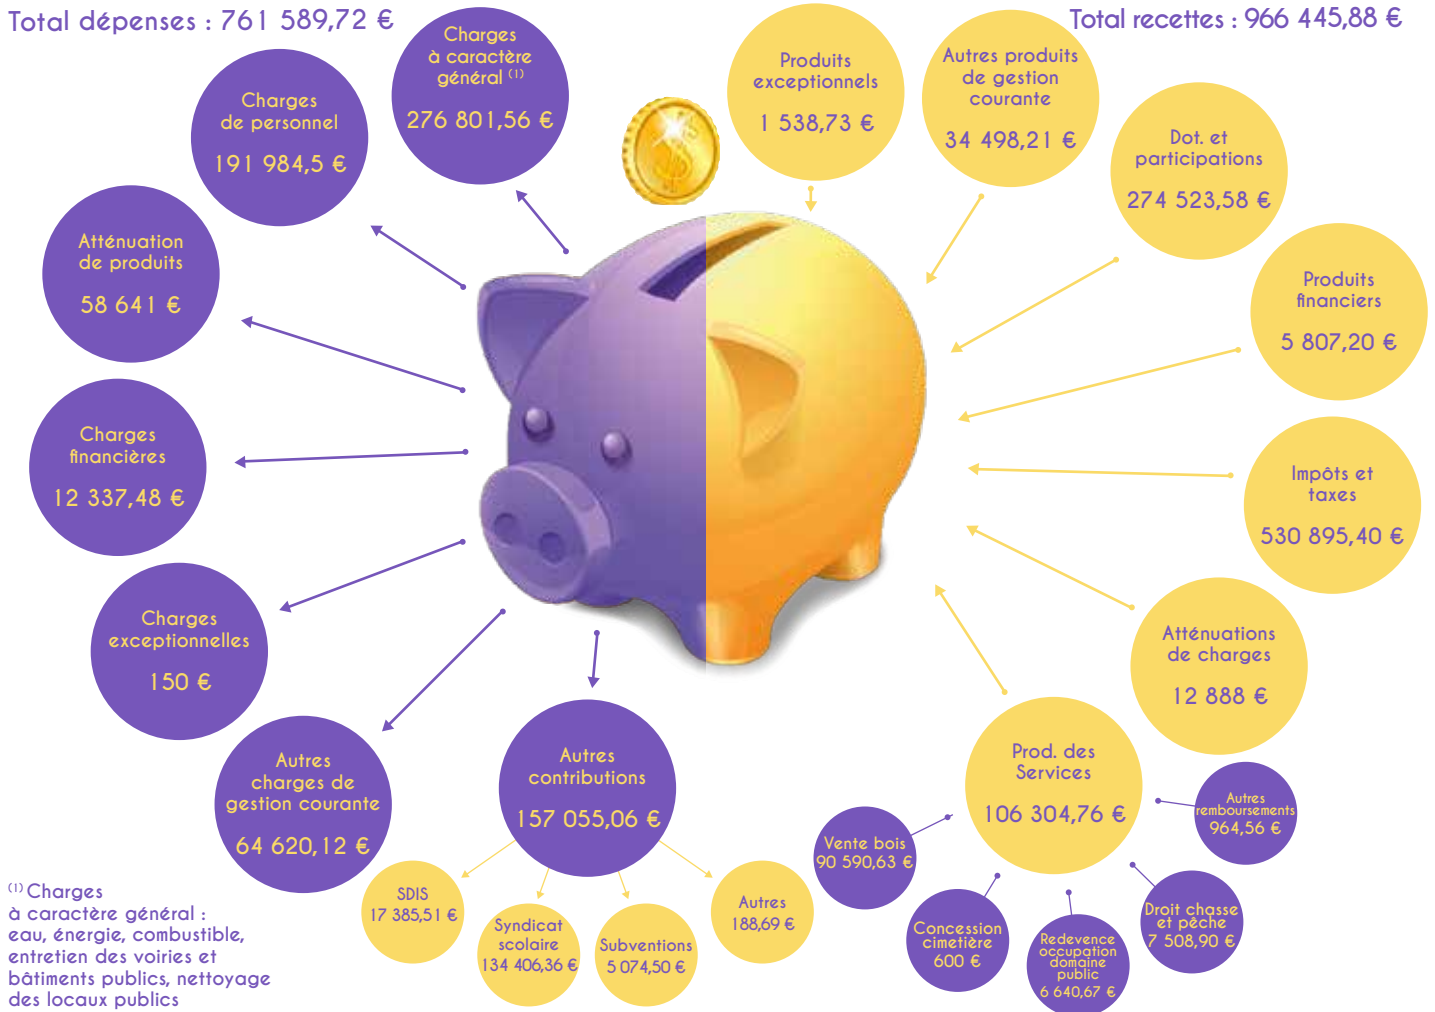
Total dépenses : 761 589,72 €

Total recettes : 966 445,88 €

Charges à caractère général $^{(1)}$
276 801,56 €

Charges de personnel
191 984,5 €

Atténuation de produits
58 641 €

Charges financières
12 337,48 €

Charges exceptionnelles
150 €

Autres charges de gestion courante
64 620,12 €

Autres contributions
157 055,06 €

SDIS
17 385,51 €

Syndicat scolaire
134 406,36 €

Subventions
5 074,50 €

Autres
188,69 €

Produits exceptionnels
1 538,73 €

Autres produits de gestion courante
34 498,21 €

Dot. et participations
274 523,58 €

Produits financiers
5 807,20 €

Impôts et taxes
530 895,40 €

Atténuations de charges
12 888 €

Prod. des Services
106 304,76 €

Vente bois
90 590,63 €

Concession cimetière
600 €

Redevence occupation domaine public
6 640,67 €

Droit chasse et pêche
7 508,90 €

Autres remboursements
964,56 €

$^{(1)}$ Charges à caractère général : eau, énergie, combustible, entretien des voiries et bâtiments publics, nettoyage des locaux publics